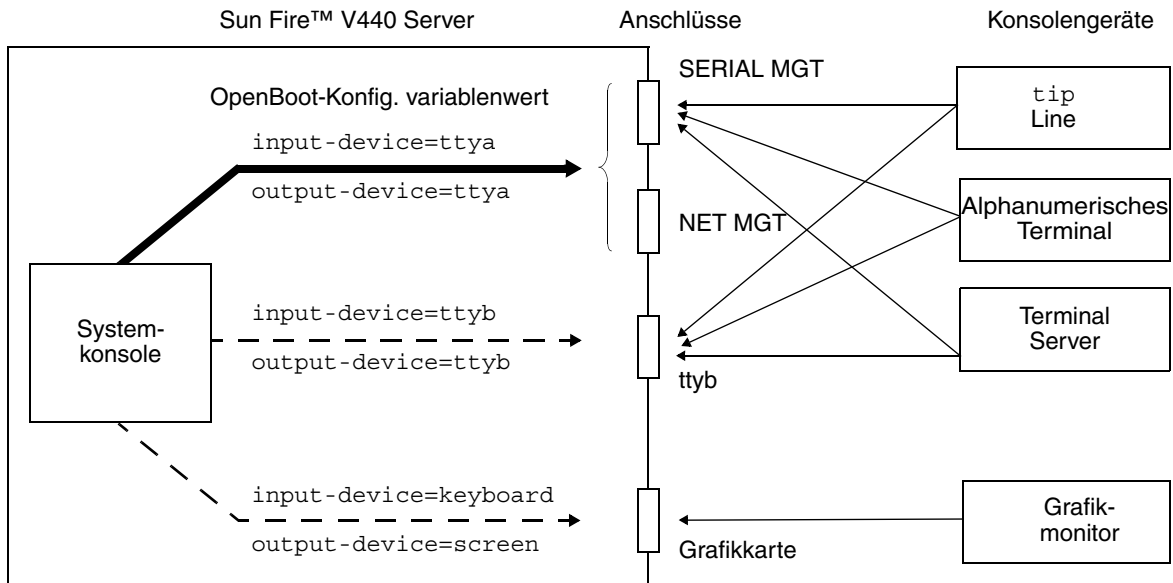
Sun Fire™ V440 Server

Anschlüsse

Konsolengeräte

SERIAL MGT

OpenBoot-Konfig. variablenwert

input-device=ttya

output-device=ttya

NET MGT

tip
Line

Alphanumerisches
Terminal

Terminal
Server

System-
konsole

input-device=ttyb

output-device=ttyb

ttyb

input-device=keyboard

output-device=screen

Grafikkarte

Grafik-
monitor